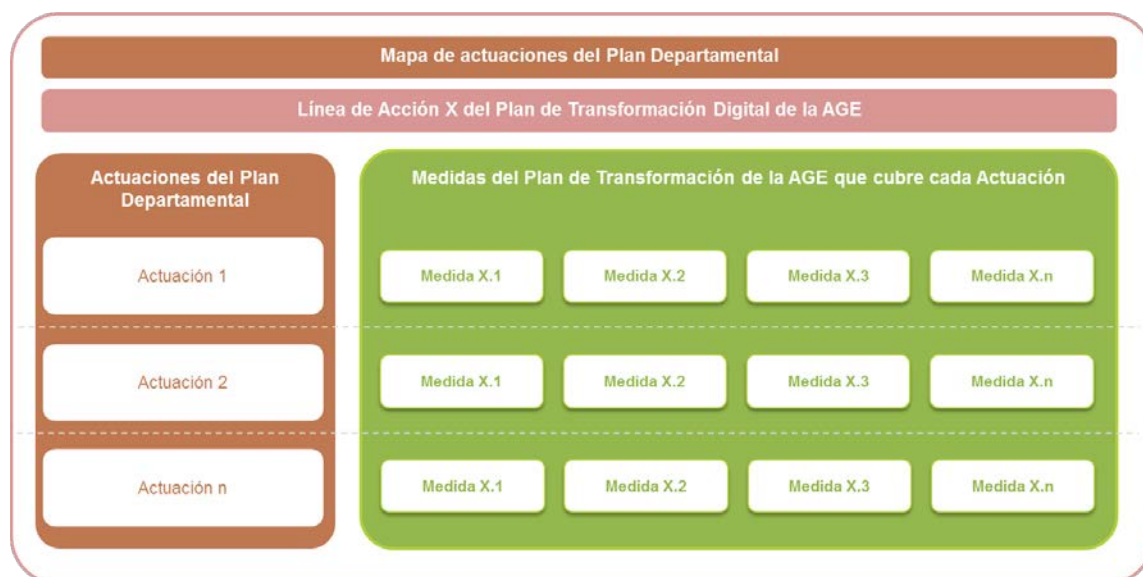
Mapa de actuaciones del Plan Departamental

Línea de Acción X del Plan de Transformación Digital de la AGE

Actuaciones del Plan Departamental

Actuación 1

Actuación 2

Actuación n

Medidas del Plan de Transformación de la AGE que cubre cada Actuación

Medida X.1

Medida X.2

Medida X.3

Medida X.n

Medida X.1

Medida X.2

Medida X.3

Medida X.n

Medida X.1

Medida X.2

Medida X.3

Medida X.n